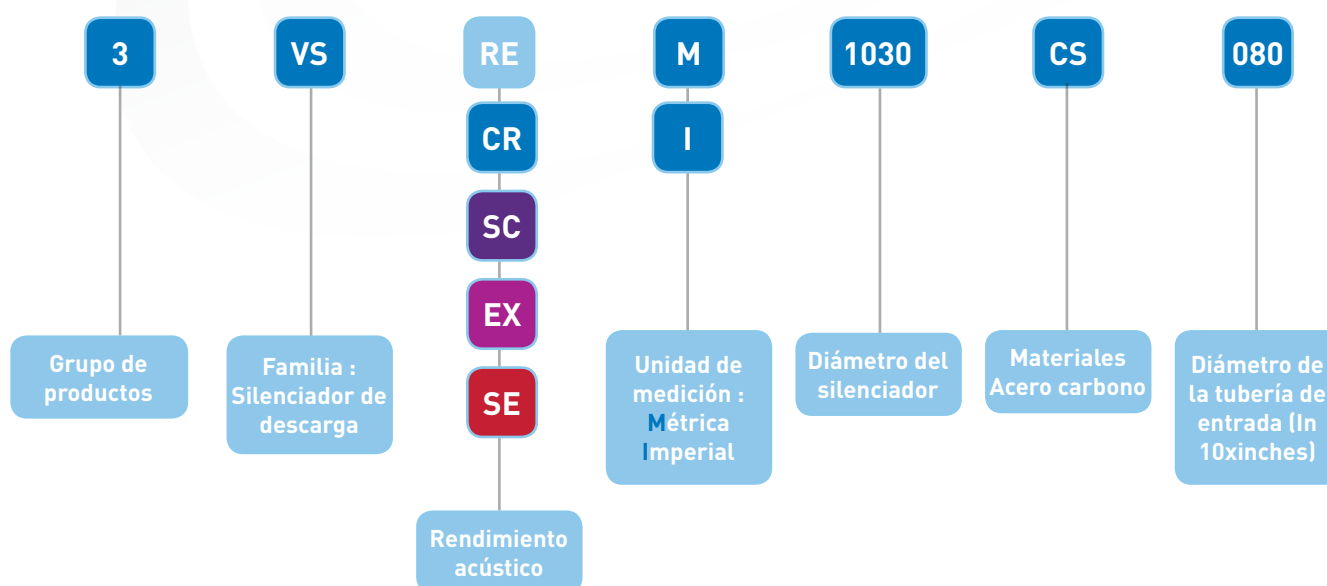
3

VS

RE

CR

SC

EX

SE

M

I

1030

CS

080

Grupo de productos

Familia : Silenciador de descarga

Rendimiento acústico

Unidad de medición : Métrica Imperial

Diámetro del silenciador

Materiales Acero carbono

Diámetro de la tubería de entrada (In 10xinches)